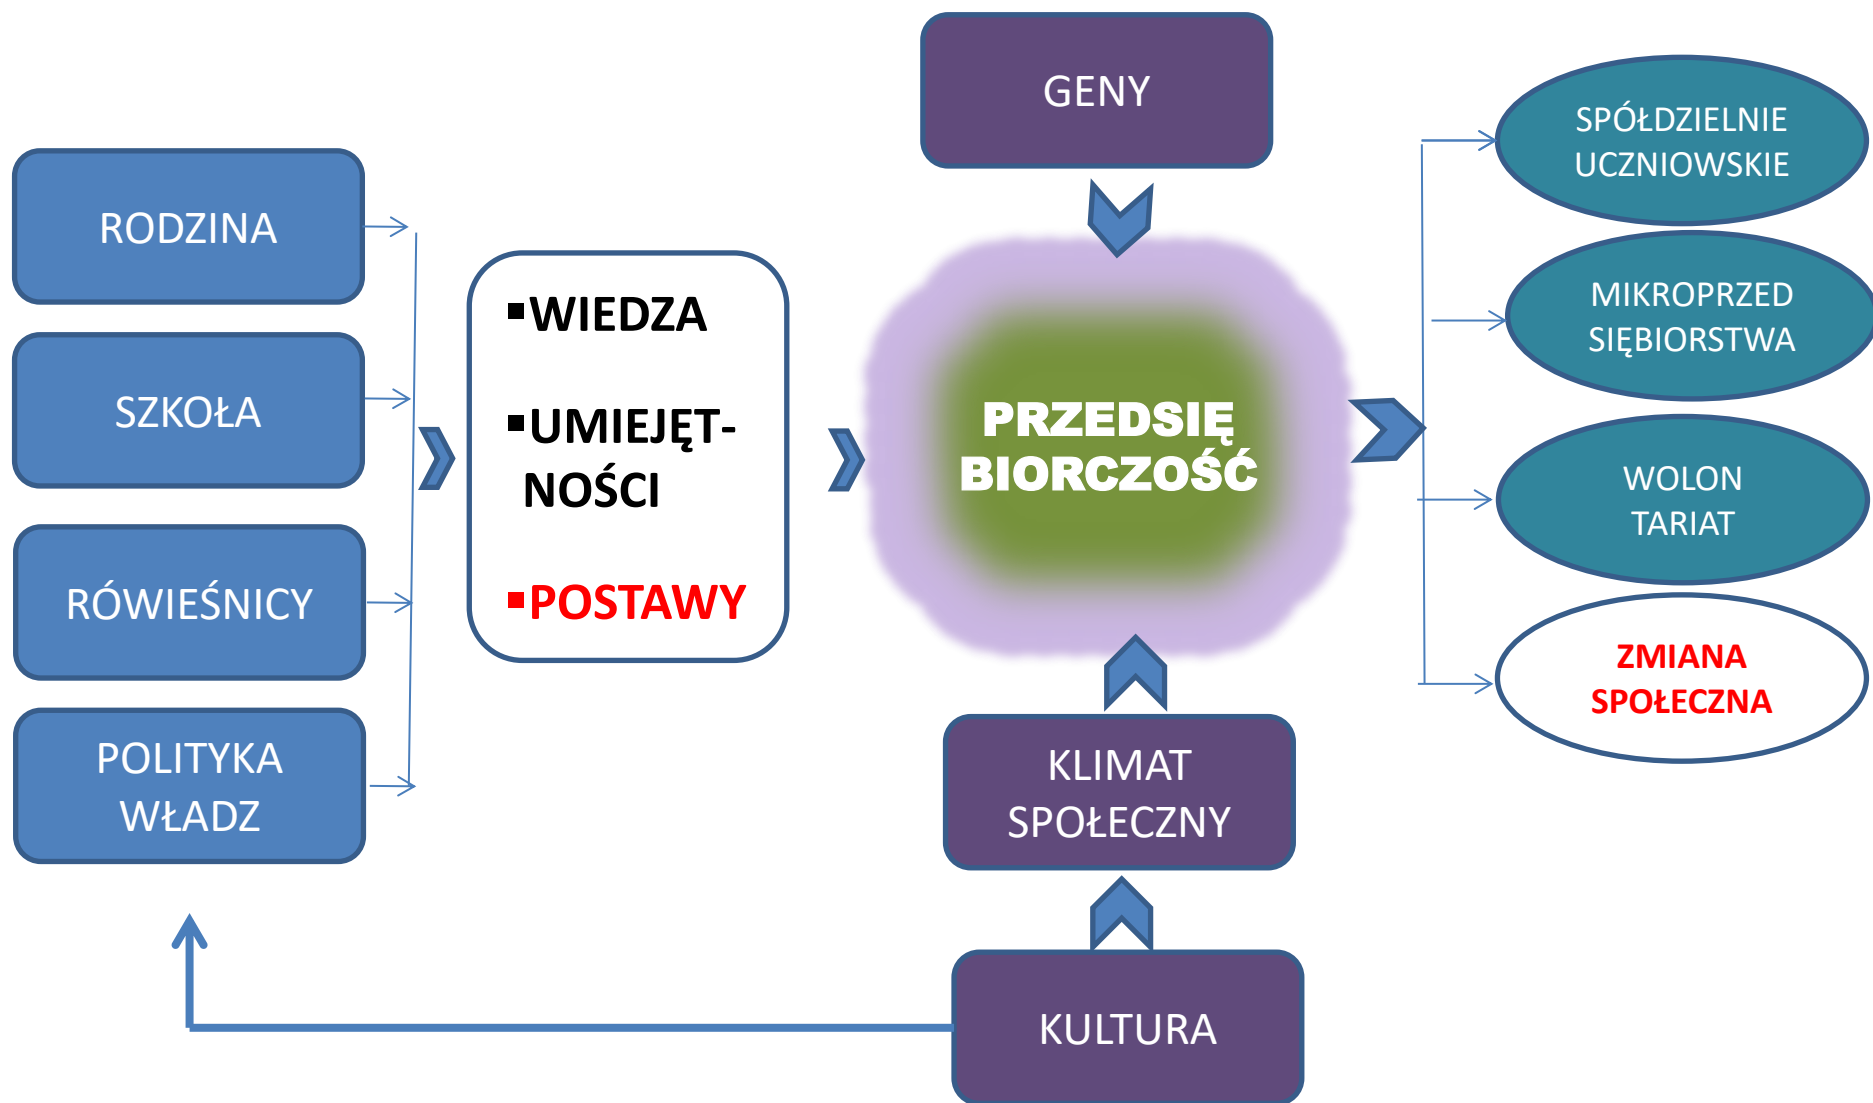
GENY

RODZINA

SZKOŁA

RÓWIEŚNICY

POLITYKA WŁADZ

▪WIEDZA

▪UMIEJĘTNOŚCI

▪POSTAWY

PRZEDSIĘBIORCZOŚĆ

SPÓŁDZIELNIE UCZNIOWSKIE

MIKROPRZEDSIĘBIORSTWA

WOLONTARIAT

ZMIANA SPOŁECZNA

KLIMAT SPOŁECZNY

KULTURA